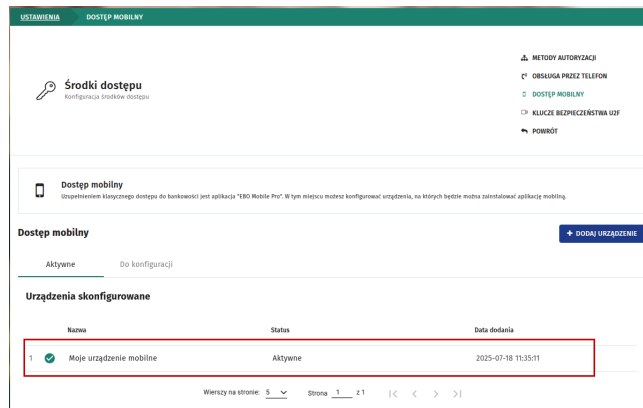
USTAWIENIA DOSTĘP MOBILNY

Środki dostępu
Konfiguracja środków dostępu

METODY AUTORYZACJI
OBSŁUGA PRZEZ TELEFON
DOSTĘP MOBILNY
KLUCZE BEZPIECZEŃSTWA U2F
POWRÓT

Dostęp mobilny
Uzupełnieniem klasycznego dostępu do bankowości jest aplikacja "EBO Mobile Pro". W tym miejscu możesz konfigurować urządzenia, na których będzie można zainstalować aplikację mobilną.

Dostęp mobilny

+ DODAJ URZĄDZENIE

Aktywne Do konfiguracji

Urządzenia skonfigurowane

| | Nazwa | Status | Data dodania |
|---|---|---|---|
| 1 | Moje urządzenie mobilne | Aktywne | 2025-07-18 11:35:11 |

Wierszy na stronie: 5 Strona 1 z 1